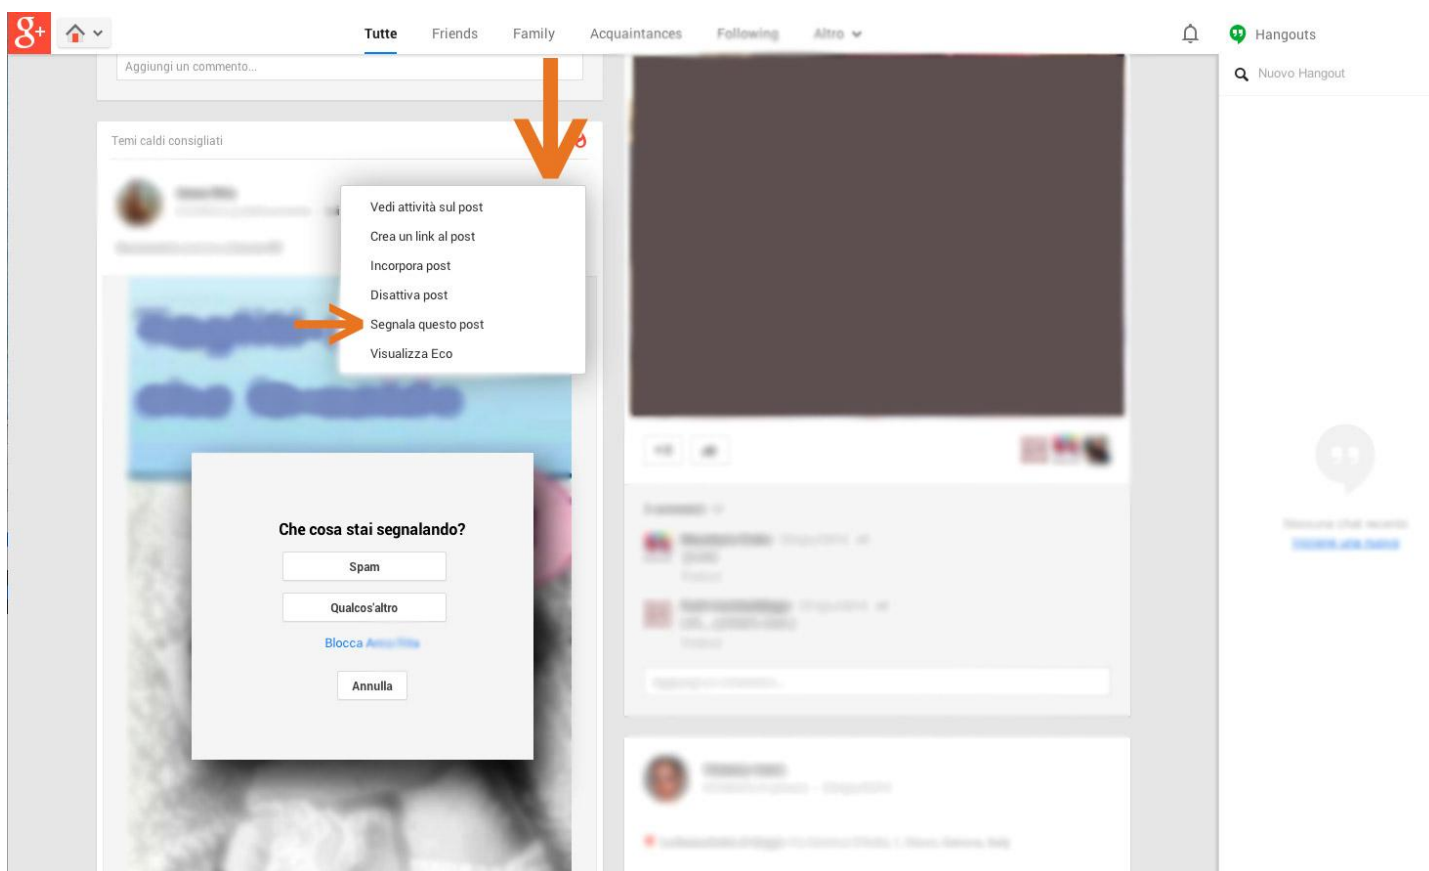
g+

Tutte Friends Family Acquaintances Following Altro

Hangouts

Nuovo Hangout

Aggiungi un commento...

Temi caldi consigliati

Vedi attività sul post
Crea un link al post
Incorpora post
Disattiva post
Segnala questo post
Visualizza Eco

Che cosa stai segnalando?

Spam

Qualcos'altro

Blocca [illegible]

Annulla